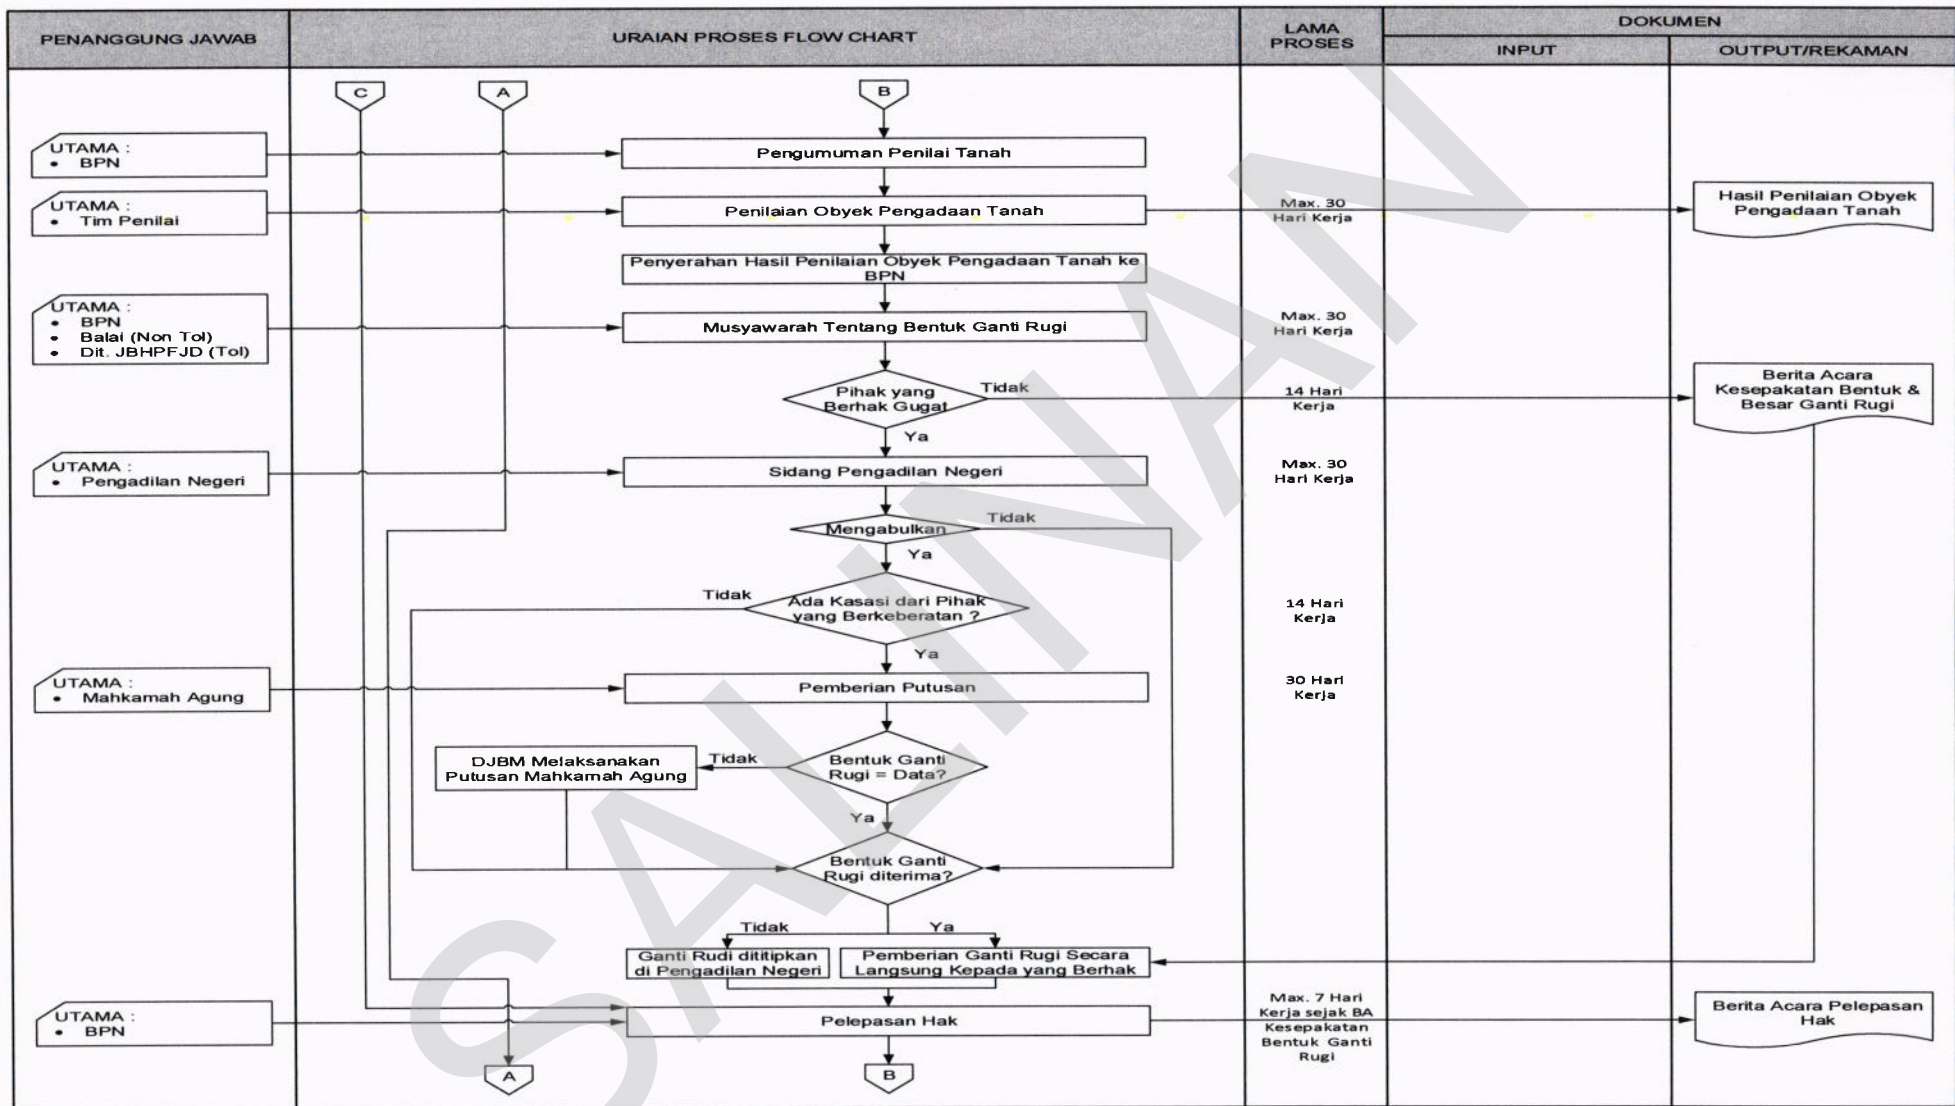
| PENANGGUNG JAWAB | URAIAN PROSES FLOW CHART | LAMA PROSES | DOKUMEN INPUT | DOKUMEN OUTPUT/REKAMAN |
|---|---|---|---|---|

C A B

UTAMA :
• BPN

Pengumuman Penilai Tanah

UTAMA :
• Tim Penilai

Penilaian Obyek Pengadaan Tanah

Max. 30 Hari Kerja

Hasil Penilaian Obyek Pengadaan Tanah

Penyerahan Hasil Penilaian Obyek Pengadaan Tanah ke BPN

UTAMA :
• BPN
• Balai (Non Tol)
• Dit. JBHPFJD (Tol)

Musyawarah Tentang Bentuk Ganti Rugi

Max. 30 Hari Kerja

Pihak yang Berhak Gugat

Tidak

14 Hari Kerja

Berita Acara Kesepakatan Bentuk & Besar Ganti Rugi

Ya

UTAMA :
• Pengadilan Negeri

Sidang Pengadilan Negeri

Max. 30 Hari Kerja

Mengabulkan

Tidak

Ya

Tidak

Ada Kasasi dari Pihak yang Berkeberatan ?

14 Hari Kerja

Ya

UTAMA :
• Mahkamah Agung

Pemberian Putusan

30 Hari Kerja

DJBM Melaksanakan Putusan Mahkamah Agung

Tidak

Bentuk Ganti Rugi = Data?

Ya

Bentuk Ganti Rugi diterima?

Tidak

Ya

Ganti Rudi dititipkan di Pengadilan Negeri

Pemberian Ganti Rugi Secara Langsung Kepada yang Berhak

UTAMA :
• BPN

Pelepasan Hak

Max. 7 Hari Kerja sejak BA Kesepakatan Bentuk Ganti Rugi

Berita Acara Pelepasan Hak

A B

SALINAN